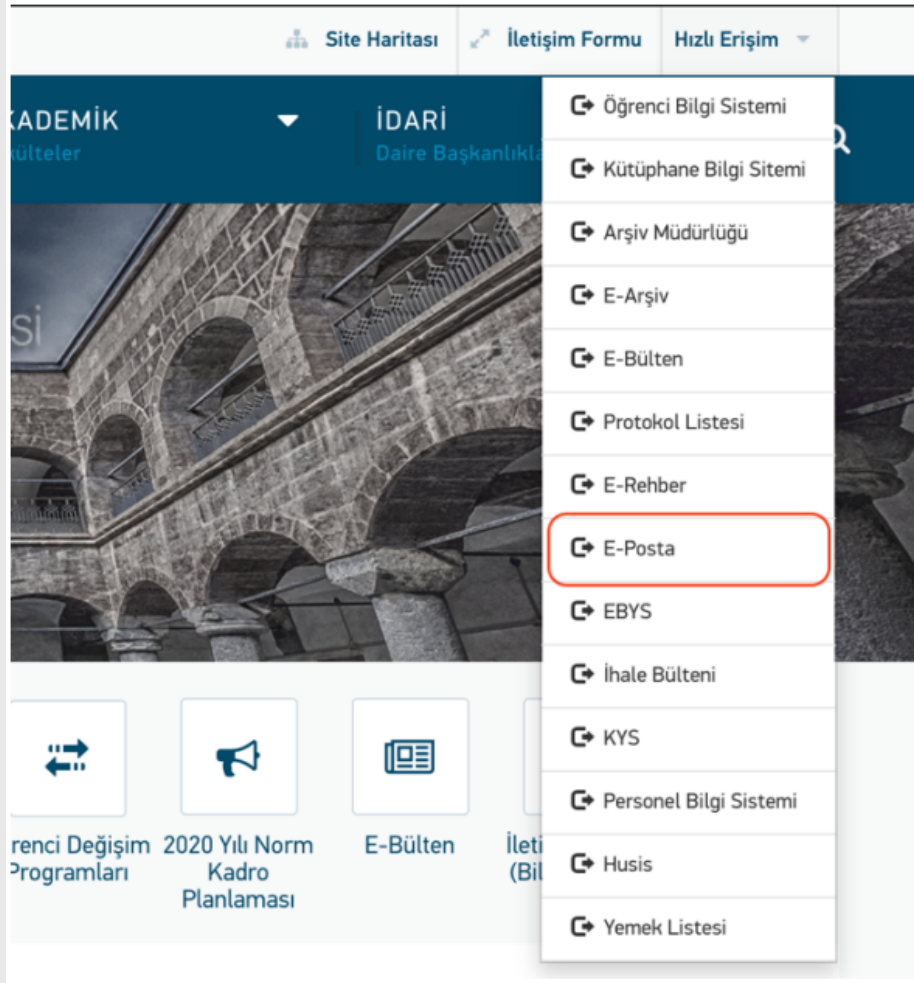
Site Haritası İletişim Formu Hızlı Erişim

KADEMİK
külteler

İDARİ
Daire Başkanlıkla

si

Öğrenci Bilgi Sistemi
Kütüphane Bilgi Sitemi
Arşiv Müdürlüğü
E-Arşiv
E-Bülten
Protokol Listesi
E-Rehber
E-Posta
EBYS
İhale Bülteni
KYS
Personel Bilgi Sistemi
Husis
Yemek Listesi

renci Değişim Programları

2020 Yılı Norm Kadro Planlaması

E-Bülten

İleti (Bil